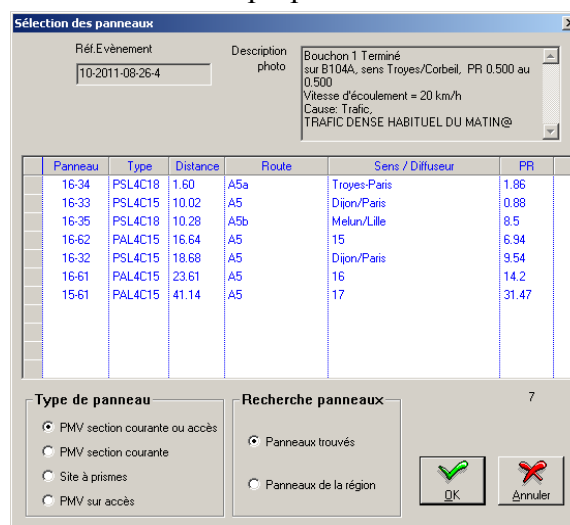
Sélection des panneaux

Réf.Evènement
10-2011-08-26-4

Description photo
Bouchon 1 Terminé
sur B104A, sens Troyes/Corbeil, PR 0.500 au 0.500
Vitesse d'écoulement = 20 km/h
Cause: Trafic,
TRAFIC DENSE HABITUEL DU MATIN@

| Panneau | Type | Distance | Route | Sens / Diffuseur | PR |
|---|---|---|---|---|---|
| 16-34 | PSL4C18 | 1.60 | A5a | Troyes-Paris | 1.86 |
| 16-33 | PSL4C15 | 10.02 | A5 | Dijon/Paris | 0.88 |
| 16-35 | PSL4C18 | 10.28 | A5b | Melun/Lille | 8.5 |
| 16-62 | PAL4C15 | 16.64 | A5 | 15 | 6.94 |
| 16-32 | PSL4C15 | 18.68 | A5 | Dijon/Paris | 9.54 |
| 16-61 | PAL4C15 | 23.61 | A5 | 16 | 14.2 |
| 15-61 | PAL4C15 | 41.14 | A5 | 17 | 31.47 |

Type de panneau
PMV section courante ou accès
PMV section courante
Site à prismes
PMV sur accès

Recherche panneaux
Panneaux trouvés
Panneaux de la région

7

OK
Annuler